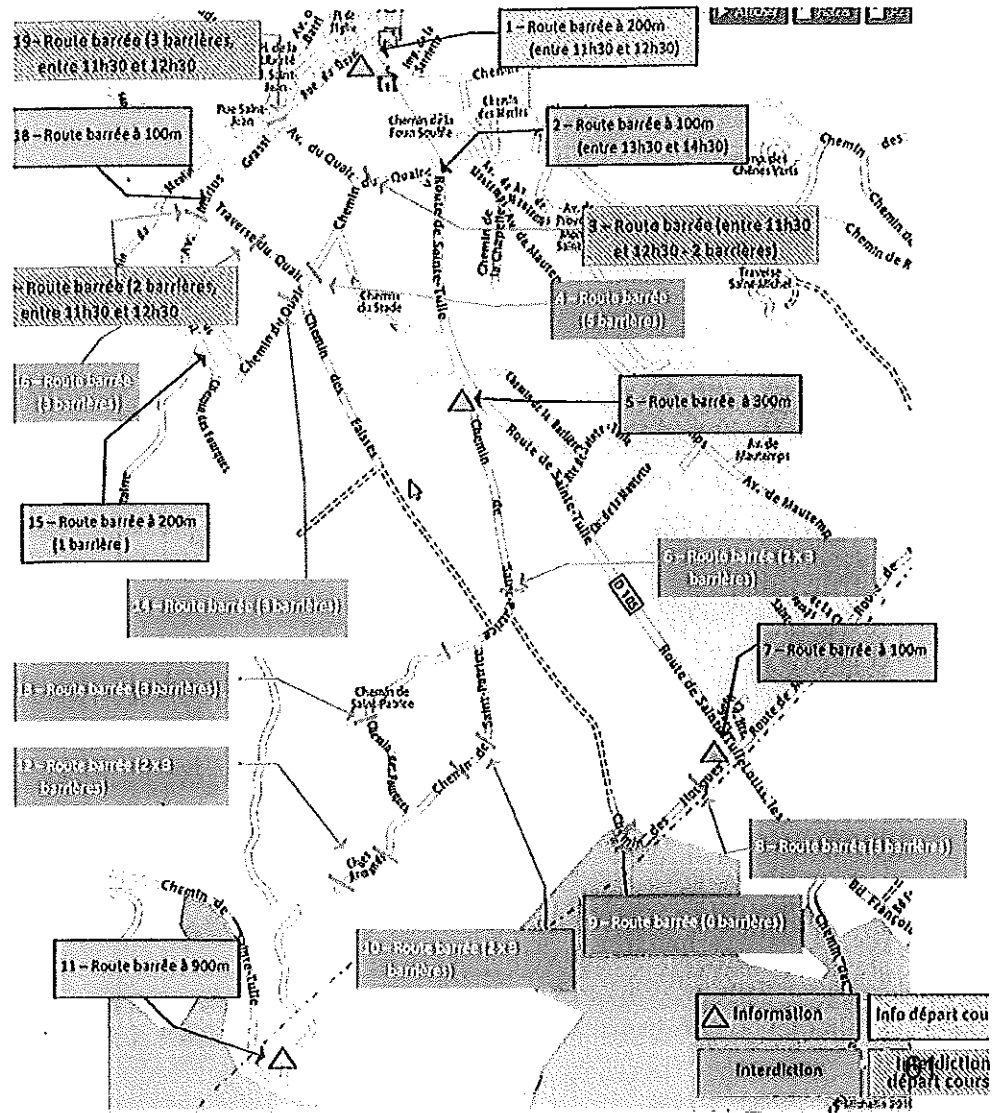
19 – Route barrée (3 barrières, entre 11h30 et 12h30)

1 – Route barrée à 200m (entre 11h30 et 12h30)

18 – Route barrée à 100m

2 – Route barrée à 100m (entre 13h30 et 14h30)

3 – Route barrée (entre 11h30 et 12h30 - 2 barrières)

– Route barrée (2 barrières, entre 11h30 et 12h30

4 – Route barrée (5 barrières)

16 – Route barrée (3 barrières)

5 – Route barrée à 300m

15 – Route barrée à 200m (1 barrière)

6 – Route barrée (2 x 3 barrières)

14 – Route barrée (3 barrières)

7 – Route barrée à 100m

13 – Route barrée (3 barrières)

12 – Route barrée (2 x 3 barrières)

8 – Route barrée (3 barrières)

9 – Route barrée (0 barrières)

10 – Route barrée (2 x 3 barrières)

11 – Route barrée à 900m

Information

Info départ cou

Interdiction

Interdiction départ cours

Av. du Quai
Chemin du Quai
Route de Sainte-Tulle
Traverse du Quai
Chemin du Quai
Chemin des Falaises
Chemin du Stade
Chemin de la Fosse Souffle
Chemin des Martels
Chemin de la Chapelle
Chemin des Fouques
Chemin de Saint-Patrice
Chemin de Saint Patrice
Chemin des Hauquet
Route de Sainte-Tulle
D 105
Av. de Manteyer
Av. de Manteyer
Chemin des
Chemin de
Chemin de R
Chênes Verts
Traverse Saint-Michel
Rue Saint-Jean
Grassi
Chemin de Sainte-Tulle